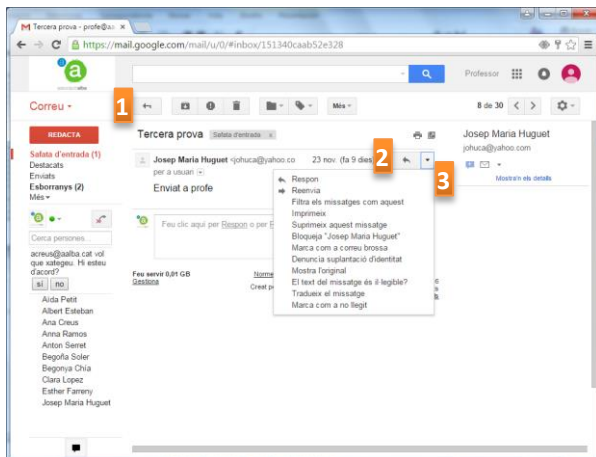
Tercera prova - profe@aa ×

https://mail.google.com/mail/u/0/#inbox/151340caab52e328

Professor

Correu ▾

1

Més ▾

8 de 30

REDACTA

Safata d'entrada (1)
Destacats
Enviats
Esborranys (2)
Més ▾

Cerca persones...

acreus@aalba.cat vol que xategeu. Hi esteu d'acord?
sí no

Aida Petit
Albert Esteban
Ana Creus
Anna Ramos
Anton Serret
Begoña Soler
Begonya Chia
Clara Lopez
Esther Farreny
Josep Maria Huguet

Tercera prova Safata d'entrada ×

Josep Maria Huguet <johuca@yahoo.co 23 nov. (fa 9 dies)
per a usuari

2

3

Enviat a profe

Feu clic aquí per Respon o per R

Feu servir 0,81 GB
Gestiona

Norme
Creat p

Respon
Reenvia
Filtra els missatges com aquest
Imprimeix
Suprimeix aquest missatge
Bloqueja "Josep Maria Huguet"
Marca com a correu brossa
Denuncia suplantació d'identitat
Mostra l'original
El text del missatge és il·legible?
Tradueix el missatge
Marca com a no llegit

Josep Maria Huguet
johuca@yahoo.com

Mostra'n els detalls